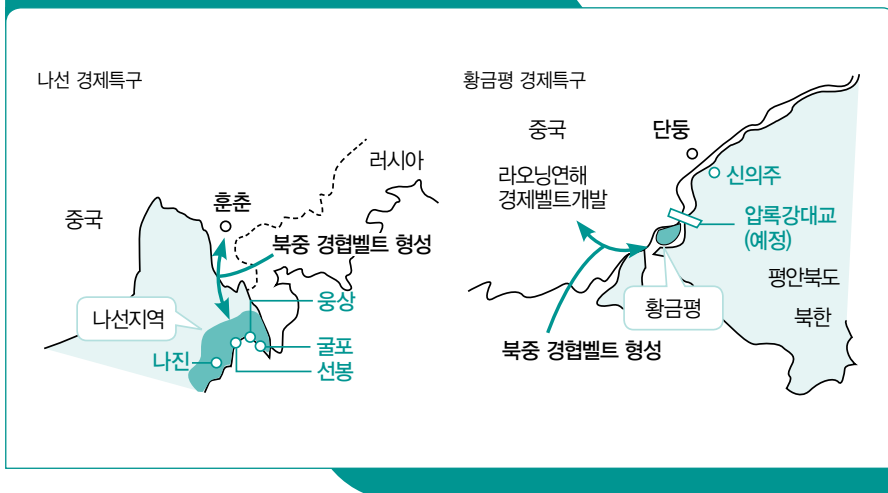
나선 경제특구

러시아

훈춘

중국

북중 경협벨트 형성

나선지역

웅상

나진

굴포

선봉

황금평 경제특구

중국

단둥

라오닝연해 경제벨트개발

신의주

압록강대교 (예정)

평안북도

황금평

북한

북중 경협벨트 형성